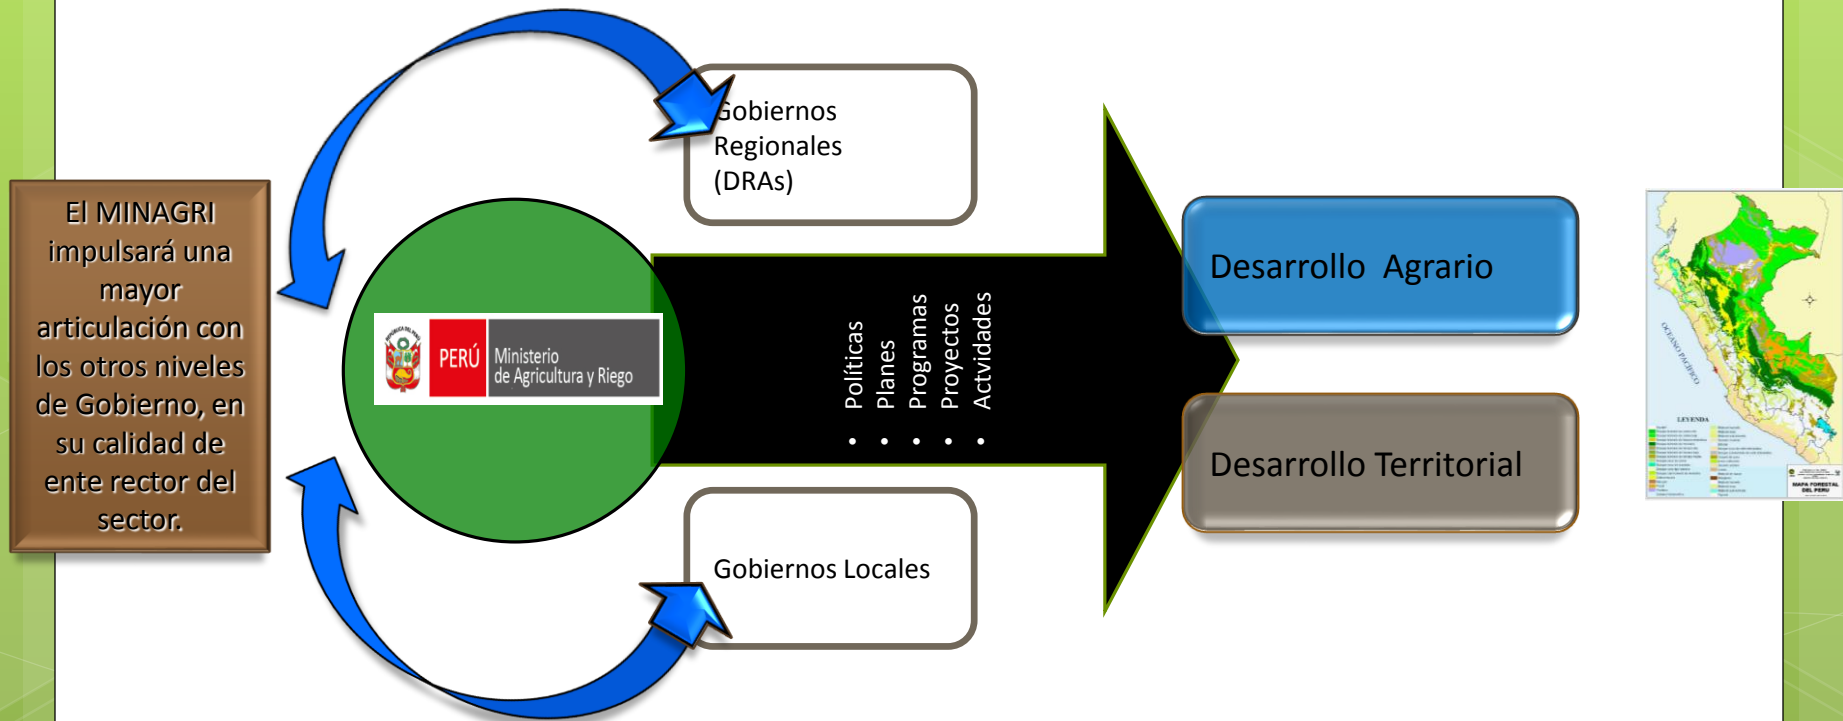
El MINAGRI impulsará una mayor articulación con los otros niveles de Gobierno, en su calidad de ente rector del sector.

Gobiernos Regionales (DRAs)

PERÚ Ministerio de Agricultura y Riego

Gobiernos Locales

• Políticas
• Planes
• Programas
• Proyectos
• Actvidades

Desarrollo Agrario

Desarrollo Territorial

OCEANO PACIFICO

LEYENDA

MAPA FORESTAL DEL PERU